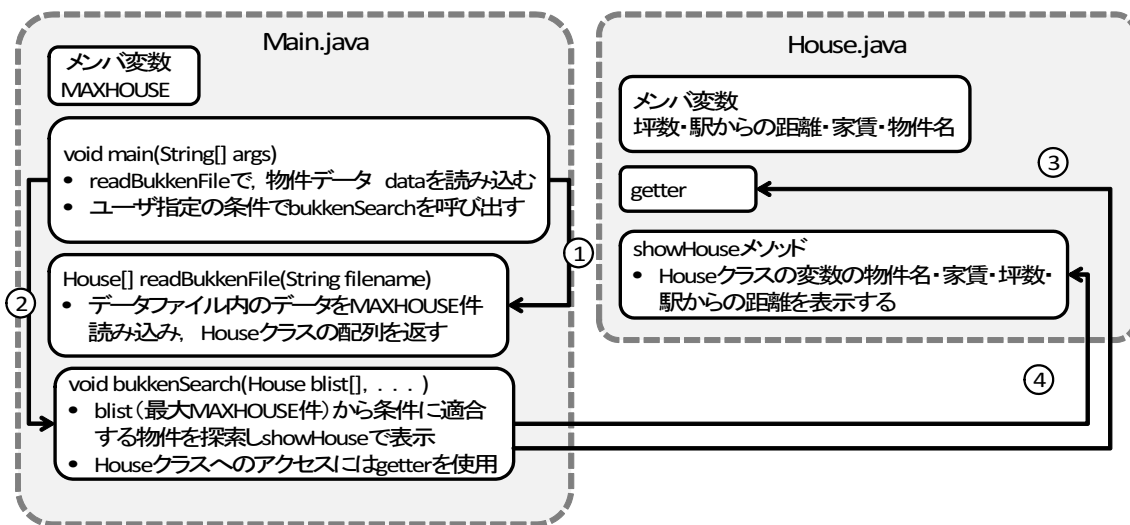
Main.java

メンバ変数
MAXHOUSE

void main(String[] args)
• readBukkenFileで，物件データ dataを読み込む
• ユーザ指定の条件でbukkenSearchを呼び出す

①

House[] readBukkenFile(String filename)
• データファイル内のデータをMAXHOUSE件読み込み，Houseクラスの配列を返す

②

void bukkenSearch(House blist[], . . . )
• blist（最大MAXHOUSE件）から条件に適合する物件を探索しshowHouseで表示
• Houseクラスへのアクセスにはgetterを使用

House.java

メンバ変数
坪数・駅からの距離・家賃・物件名

③

getter

showHouseメソッド
• Houseクラスの変数の物件名・家賃・坪数・駅からの距離を表示する

④